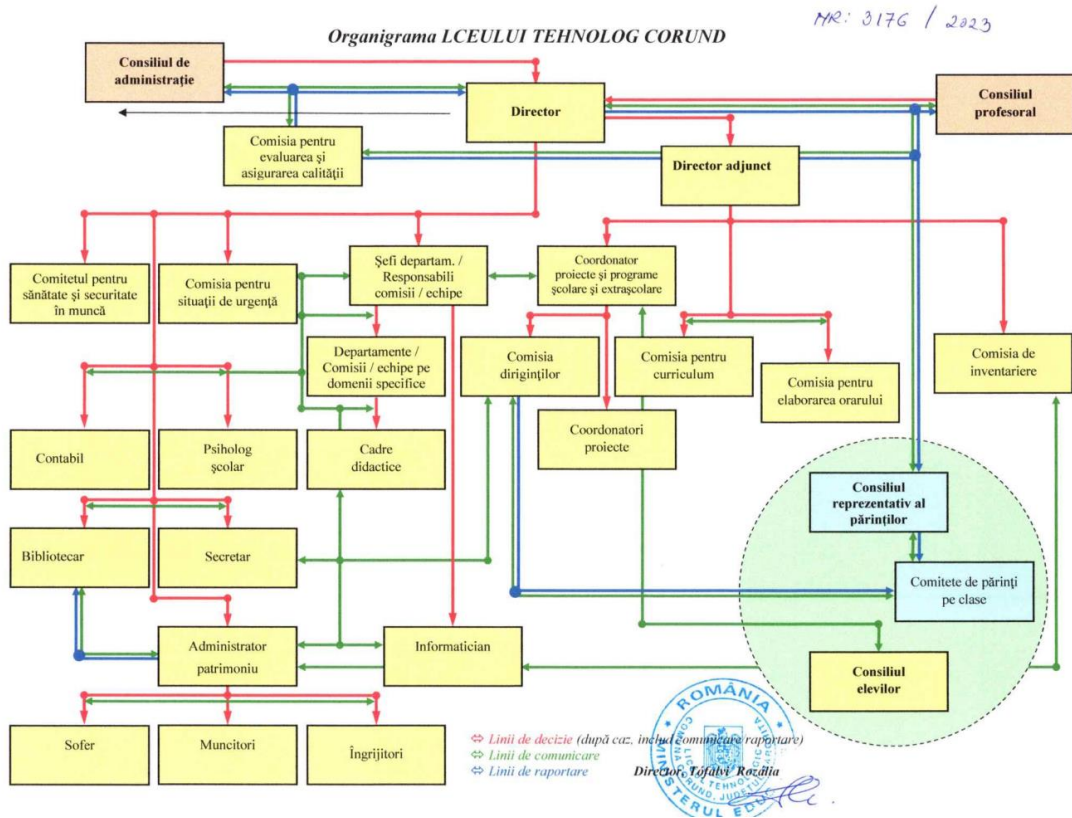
NR: 3176 / 2023

Organigrama LCEULUI TEHNOLOG CORUND

Consiliul de administrație

Director

Consiliul profesoral

Comisia pentru evaluarea și asigurarea calității

Director adjunct

Comitetul pentru sănătate și securitate în muncă

Comisia pentru situații de urgență

Șefi departam. / Responsabili comisii / echipe

Coordonator proiecte și programe școlare și extrașcolare

Departamente / Comisii / echipe pe domenii specifice

Comisia diriginților

Comisia pentru curriculum

Comisia pentru elaborarea orarului

Comisia de inventariere

Contabil

Psiholog școlar

Cadre didactice

Coordonatori proiecte

Consiliul reprezentativ al părinților

Bibliotecar

Secretar

Comitete de părinți pe clase

Administrator patrimoniu

Informatician

Consiliul elevilor

Sofer

Muncitori

Îngrijitori

⇔ Linii de decizie (după caz, include comunicare raportare)
⇔ Linii de comunicare
⇔ Linii de raportare

Director, Tófalvi Rozália

ROMÂNIA
LICEUL TEHNOLOGIC CORUND, JUDEȚUL
MINISTERUL EDUCAȚIEI